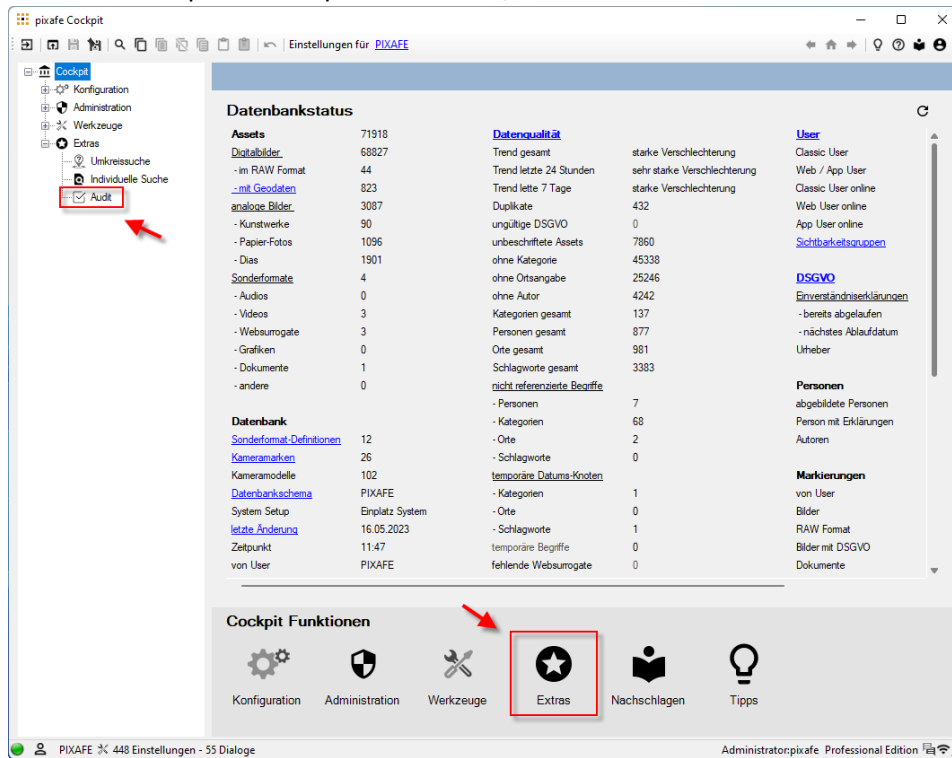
pixafe Cockpit

Einstellungen für PIXAFE

Cockpit
Konfiguration
Administration
Werkzeuge
Extras
Umkreissuche
Individuelle Suche
Audit

Datenbankstatus

| Assets | 71918 | Datenqualität | | User |
|---|---|---|---|---|
| Digitalbilder | 68827 | Trend gesamt | starke Verschlechterung | Classic User |
| - im RAW Format | 44 | Trend letzte 24 Stunden | sehr starke Verschlechterung | Web / App User |
| - mit Geodaten | 823 | Trend lette 7 Tage | starke Verschlechterung | Classic User online |
| analoge Bilder | 3087 | Duplikate | 432 | Web User online |
| - Kunstwerke | 90 | ungültige DSGVO | 0 | App User online |
| - Papier-Fotos | 1096 | unbeschriftete Assets | 7860 | Sichtbarkeitsgruppen |
| - Dias | 1901 | ohne Kategorie | 45338 | |
| Sonderformate | 4 | ohne Ortsangabe | 25246 | DSGVO |
| - Audios | 0 | ohne Autor | 4242 | Einverständniserklärungen |
| - Videos | 3 | Kategorien gesamt | 137 | - bereits abgelaufen |
| - Websurrogate | 3 | Personen gesamt | 877 | - nächstes Ablaufdatum |
| - Grafiken | 0 | Orte gesamt | 981 | Urheber |
| - Dokumente | 1 | Schlagworte gesamt | 3383 | |
| - andere | 0 | nicht referenzierte Begriffe | | Personen |
| | | - Personen | 7 | abgebildete Personen |
| Datenbank | | - Kategorien | 68 | Person mit Erklärungen |
| Sonderformat-Definitionen | 12 | - Orte | 2 | Autoren |
| Kameramarken | 26 | - Schlagworte | 0 | |
| Kameramodelle | 102 | temporäre Datums-Knoten | | Markierungen |
| Datenbankschema | PIXAFE | - Kategorien | 1 | von User |
| System Setup | Einplatz System | - Orte | 0 | Bilder |
| letzte Änderung | 16.05.2023 | - Schlagworte | 1 | RAW Format |
| Zeitpunkt | 11:47 | temporäre Begriffe | 0 | Bilder mit DSGVO |
| von User | PIXAFE | fehlende Websurrogate | 0 | Dokumente |

Cockpit Funktionen

Konfiguration Administration Werkzeuge Extras Nachschlagen Tipps

PIXAFE 448 Einstellungen - 55 Dialoge
Administrator:pixafe Professional Edition